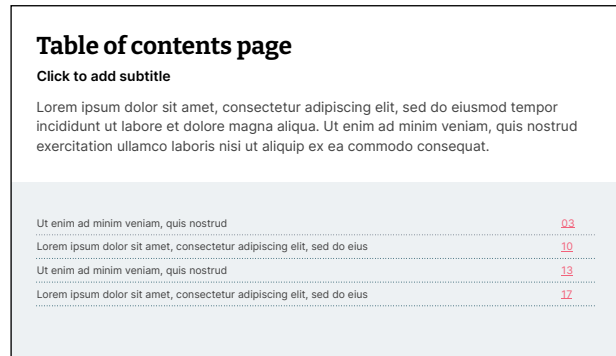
Table of contents page

Click to add subtitle

Lorem ipsum dolor sit amet, consectetur adipiscing elit, sed do eiusmod tempor incididunt ut labore et dolore magna aliqua. Ut enim ad minim veniam, quis nostrud exercitation ullamco laboris nisi ut aliquip ex ea commodo consequat.

Ut enim ad minim veniam, quis nostrud 03
Lorem ipsum dolor sit amet, consectetur adipiscing elit, sed do eius 10
Ut enim ad minim veniam, quis nostrud 13
Lorem ipsum dolor sit amet, consectetur adipiscing elit, sed do eius 17